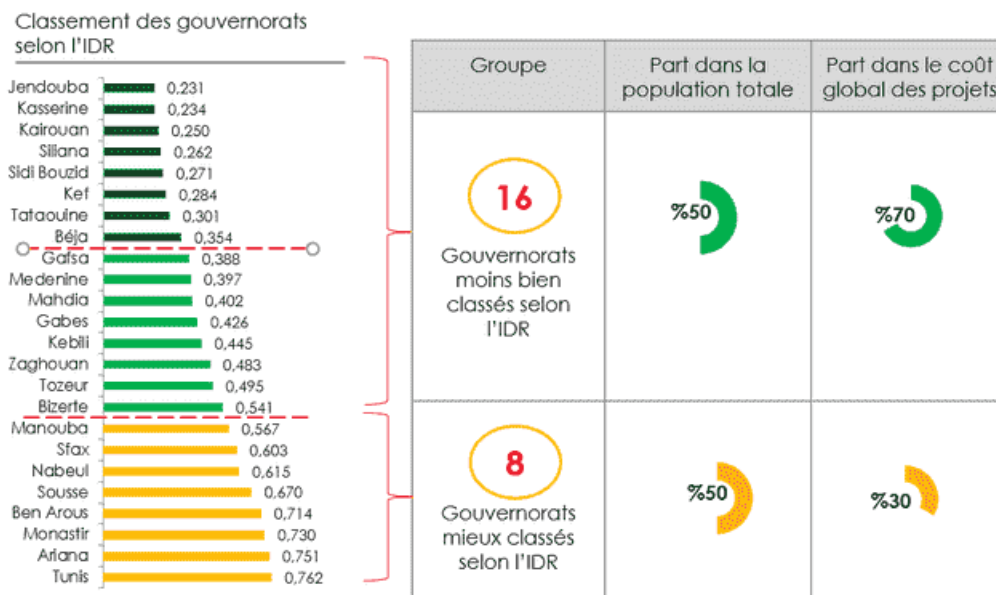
Classement des gouvernorats selon l'IDR

Jendouba 0,231
Kasserine 0,234
Kairouan 0,250
Siliana 0,262
Sidi Bouzid 0,271
Kef 0,284
Tataouine 0,301
Béja 0,354
Gafsa 0,388
Medenine 0,397
Mahdia 0,402
Gabes 0,426
Kebili 0,445
Zaghouan 0,483
Tozeur 0,495
Bizerte 0,541
Manouba 0,567
Sfax 0,603
Nabeul 0,615
Sousse 0,670
Ben Arous 0,714
Monastir 0,730
Ariana 0,751
Tunis 0,762

| Groupe | Part dans la population totale | Part dans le coût global des projets |
|---|---|---|
| 16 Gouvernorats moins bien classés selon l'IDR | %50 | %70 |
| 8 Gouvernorats mieux classés selon l'IDR | %50 | %30 |